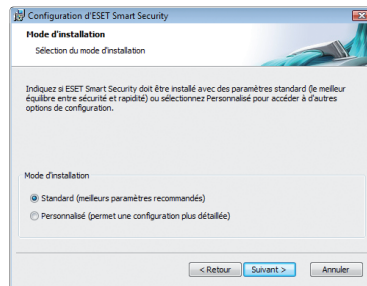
Configuration d'ESET Smart Security

Mode d'installation
Sélection du mode d'installation

Indiquez si ESET Smart Security doit être installé avec des paramètres standard (le meilleur équilibre entre sécurité et rapidité) ou sélectionnez Personnalisé pour accéder à d'autres options de configuration.

Mode d'installation

Standard (meilleurs paramètres recommandés)

Personnalisé (permet une configuration plus détaillée)

< Retour
Suivant >
Annuler